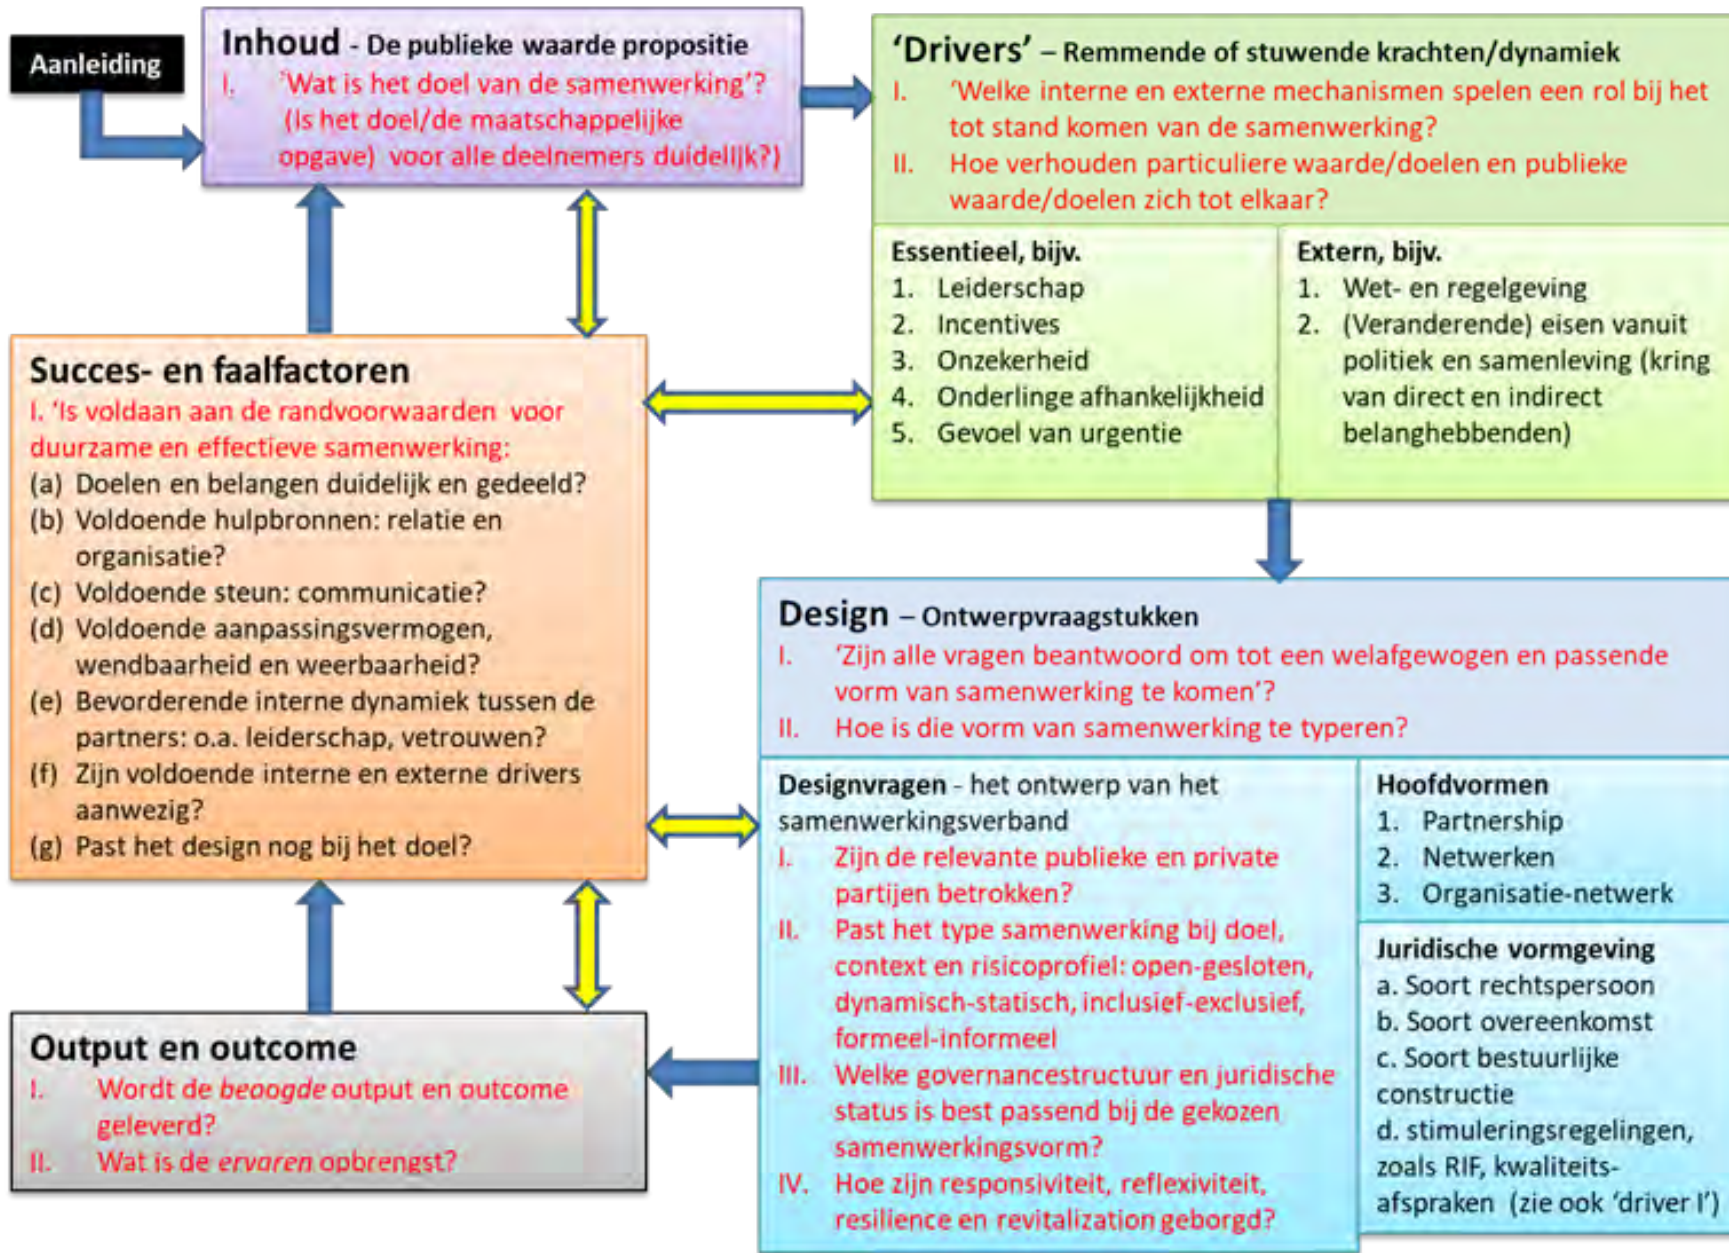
Aanleiding

Inhoud - De publieke waarde propositie
I. 'Wat is het doel van de samenwerking'? (Is het doel/de maatschappelijke opgave) voor alle deelnemers duidelijk?)

'Drivers' – Remmende of stuwende krachten/dynamiek
I. 'Welke interne en externe mechanismen spelen een rol bij het tot stand komen van de samenwerking?
II. Hoe verhouden particuliere waarde/doelen en publieke waarde/doelen zich tot elkaar?

Essentieel, bijv.
1. Leiderschap
2. Incentives
3. Onzekerheid
4. Onderlinge afhankelijkheid
5. Gevoel van urgentie

Extern, bijv.
1. Wet- en regelgeving
2. (Veranderende) eisen vanuit politiek en samenleving (kring van direct en indirect belanghebbenden)

Succes- en faalfactoren
I. 'Is voldaan aan de randvoorwaarden voor duurzame en effectieve samenwerking:
(a) Doelen en belangen duidelijk en gedeeld?
(b) Voldoende hulpbronnen: relatie en organisatie?
(c) Voldoende steun: communicatie?
(d) Voldoende aanpassingsvermogen, wendbaarheid en weerbaarheid?
(e) Bevorderende interne dynamiek tussen de partners: o.a. leiderschap, vetrouwen?
(f) Zijn voldoende interne en externe drivers aanwezig?
(g) Past het design nog bij het doel?

Design – Ontwerpvraagstukken
I. 'Zijn alle vragen beantwoord om tot een welafgewogen en passende vorm van samenwerking te komen'?
II. Hoe is die vorm van samenwerking te typeren?

Designvragen - het ontwerp van het samenwerkingsverband
I. Zijn de relevante publieke en private partijen betrokken?
II. Past het type samenwerking bij doel, context en risicoprofiel: open-gesloten, dynamisch-statisch, inclusief-exclusief, formeel-informeel
III. Welke governancestructuur en juridische status is best passend bij de gekozen samenwerkingsvorm?
IV. Hoe zijn responsiviteit, reflexiviteit, resilience en revitalization geborgd?

Hoofdvormen
1. Partnership
2. Netwerken
3. Organisatie-netwerk

Juridische vormgeving
a. Soort rechtspersoon
b. Soort overeenkomst
c. Soort bestuurlijke constructie
d. stimuleringsregelingen, zoals RIF, kwaliteitsafspraken (zie ook 'driver I')

Output en outcome
I. Wordt de *beoogde* output en outcome geleverd?
II. Wat is de *ervaren* opbrengst?